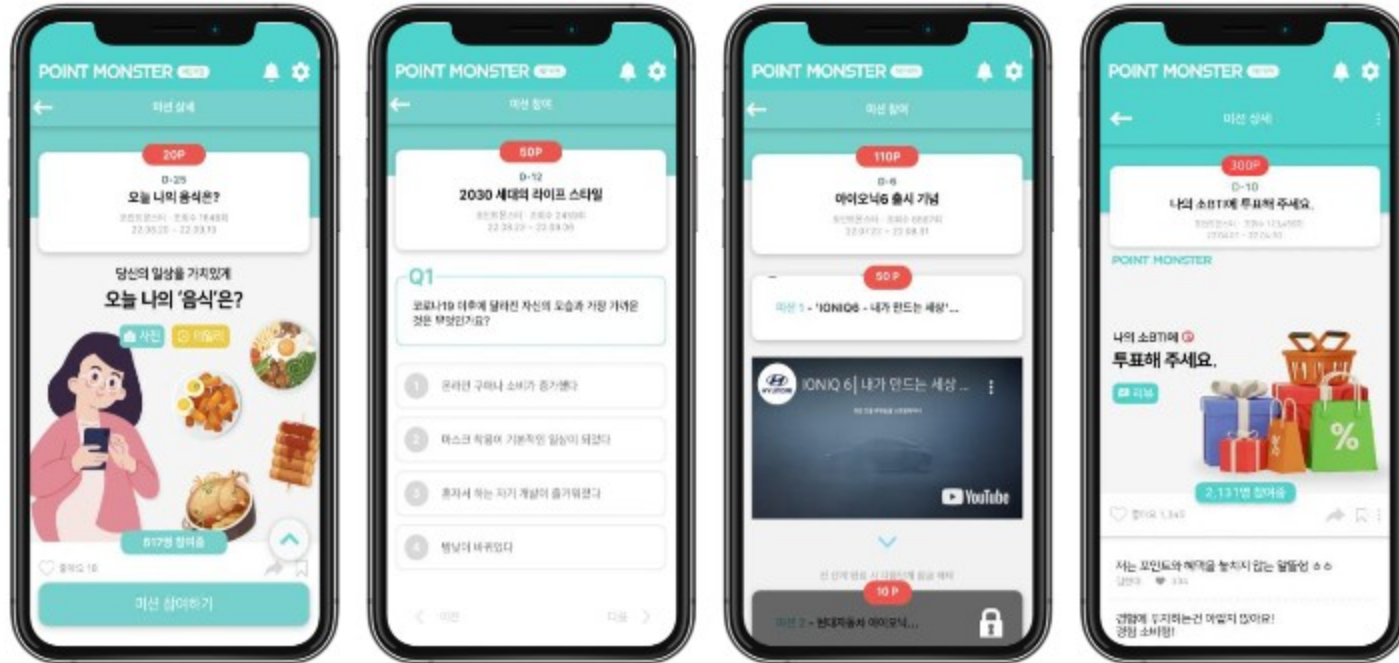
POINT MONSTER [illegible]

미션 상세

20P

D-25

오늘 나의 음식은?

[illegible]

22.05.20 ~ 22.06.13

당신의 일상을 가치있게

오늘 나의 '음식'은?

사진 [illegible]

817명 참여중

좋아요 16

미션 참여하기

POINT MONSTER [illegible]

미션 참여

50P

D-12

2030 세대의 라이프 스타일

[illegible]

22.05.23 ~ 22.06.30

Q1

코로나19 이후에 달라진 자신의 모습과 가장 가까운 것은 무엇인가요?

1 온라인 구매나 소비가 증가했다

2 마스크 착용이 기본적인 일상이 되었다

3 혼자서 하는 자기 개발이 즐거워졌다

4 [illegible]

이전

다음

POINT MONSTER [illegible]

미션 참여

110P

D-6

아이오닉6 출시 기념

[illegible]

22.07.22 ~ 22.08.31

50 P

미션 1 - 'IONIQ6 - 내가 만드는 세상'...

IONIQ 6 | 내가 만드는 세상 ...

YouTube

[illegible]

10 P

미션 2 - 현대자동차 아이오닉...

POINT MONSTER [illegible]

미션 상세

300P

D-10

나의 소BTI에 투표해 주세요.

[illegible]

POINT MONSTER

나의 소BTI에

투표해 주세요.

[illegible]

2,131명 참여중

좋아요 1,345

저는 포인트와 혜택을 놓치지 않는 알뜰형 ㅎㅎ

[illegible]

경험에 투자하는건 아깝지 않아요! 경험 소비형!